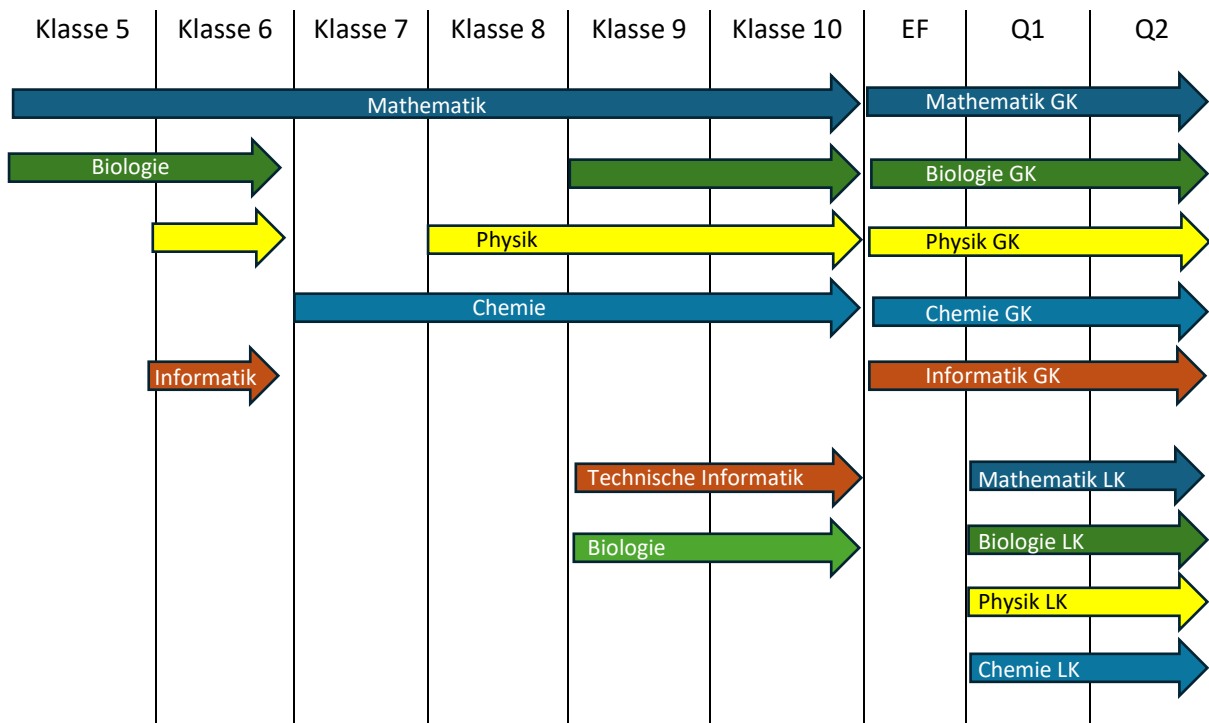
Klasse 5 Klasse 6 Klasse 7 Klasse 8 Klasse 9 Klasse 10 EF Q1 Q2

Mathematik

Mathematik GK

Biologie

Biologie GK

Physik

Physik GK

Chemie

Chemie GK

Informatik

Informatik GK

Technische Informatik

Mathematik LK

Biologie

Biologie LK

Physik LK

Chemie LK